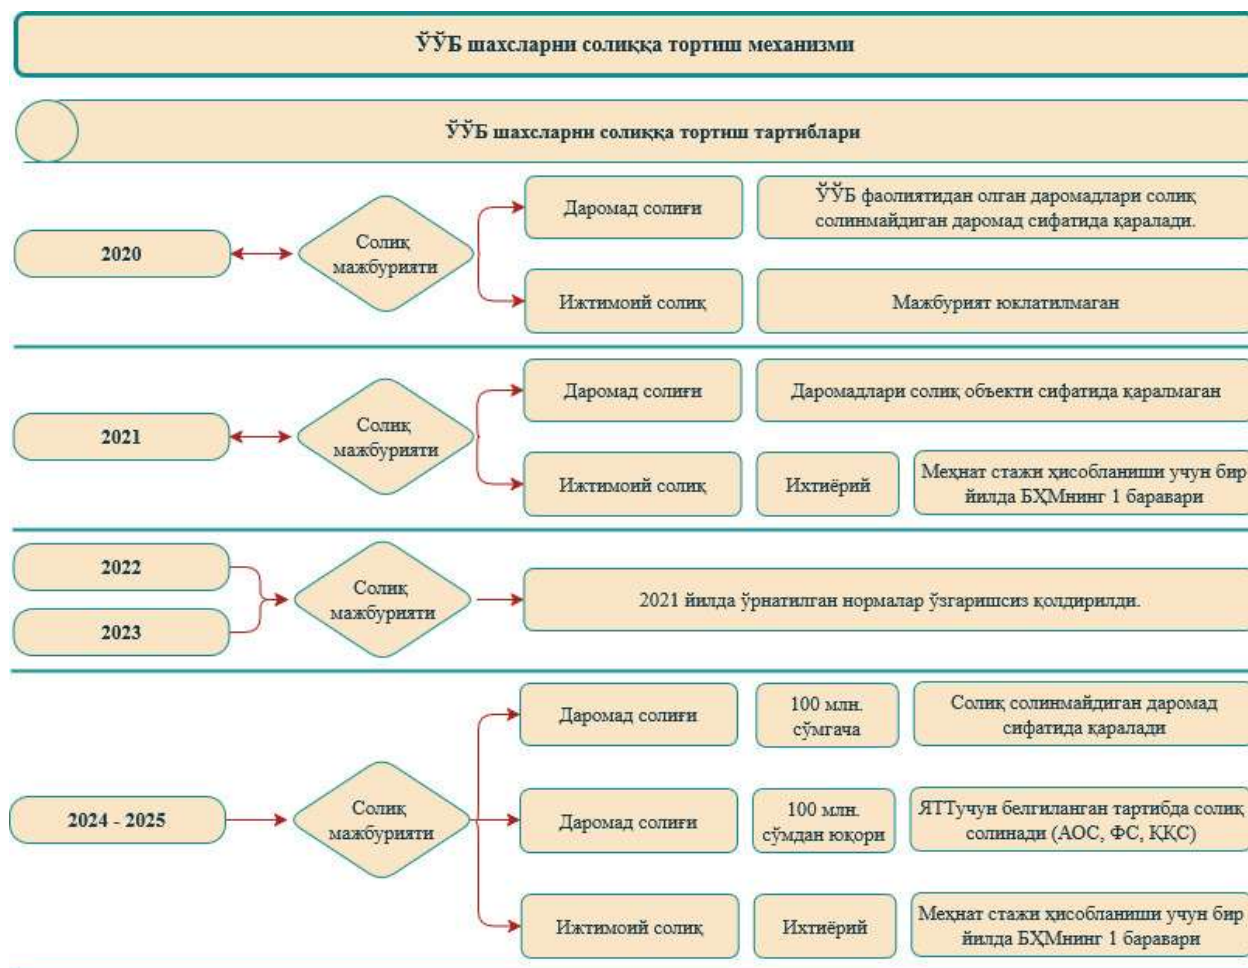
ЎЎБ шахсларни солиққа тортиш механизми

ЎЎБ шахсларни солиққа тортиш тартиблари

2020

Солиқ мажбурияти

Даромад солиғи

ЎЎБ фаолиятидан олган даромадлари солиқ солинмайдиган даромад сифатида қаралади.

Ижтимоий солиқ

Мажбурият юклатилмаган

2021

Солиқ мажбурияти

Даромад солиғи

Даромадлари солиқ объекти сифатида қаралмаган

Ижтимоий солиқ

Ихтиёрий

Меҳнат стажи ҳисобланиши учун бир йилда БҲМнинг 1 баравари

2022

2023

Солиқ мажбурияти

2021 йилда ўрнатилган нормалар ўзгаришсиз қолдирилди.

2024 - 2025

Солиқ мажбурияти

Даромад солиғи

100 млн. сўмгача

Солиқ солинмайдиган даромад сифатида қаралади

Даромад солиғи

100 млн. сўмдан юқори

ЯТТучун белгиланган тартибда солиқ солинади (АОС, ФС, ҚҚС)

Ижтимоий солиқ

Ихтиёрий

Меҳнат стажи ҳисобланиши учун бир йилда БҲМнинг 1 баравари